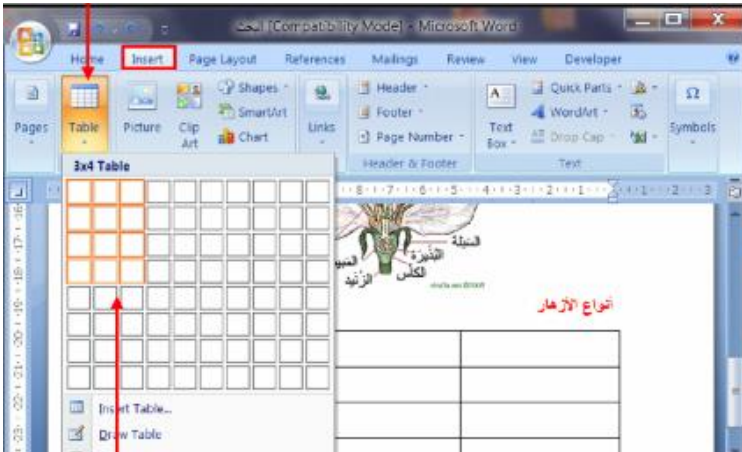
الحث [Compatibility Mode] - Microsoft Word

Home Insert Page Layout References Mailings Review View Developer

Pages Table Picture Clip Art Shapes SmartArt Chart Links Header Footer Page Number Header & Footer Text Box Quick Parts WordArt Drop Cap Text Symbols

3x4 Table

Insert Table...
Draw Table

النحلة
البذيرة
الكأس
الزئبد

أنواع الأزهار